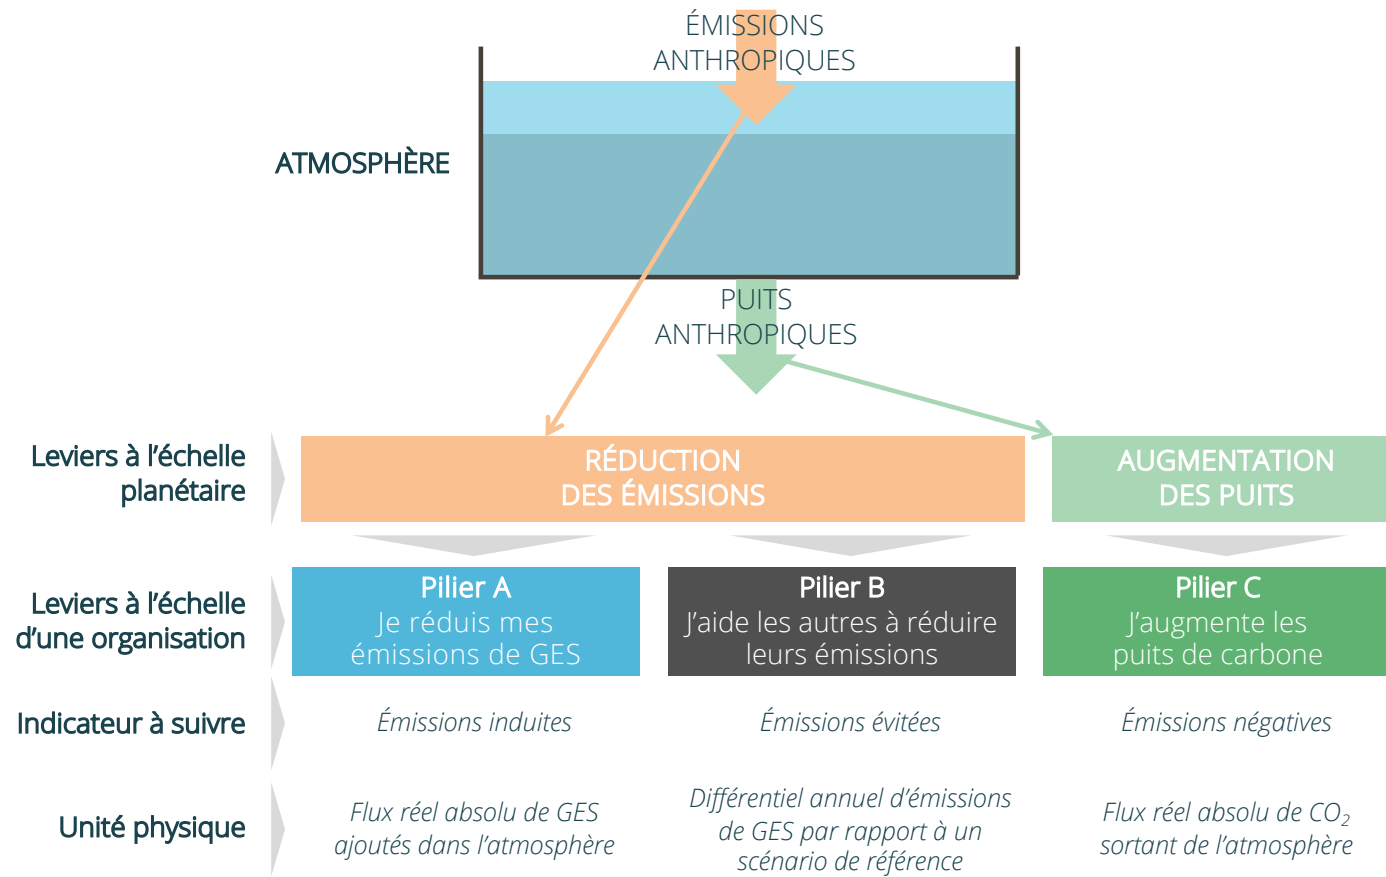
ÉMISSIONS ANTHROPIQUES

ATMOSPHÈRE

PUITS ANTHROPIQUES

Leviers à l'échelle planétaire

RÉDUCTION DES ÉMISSIONS

AUGMENTATION DES PUITS

Leviers à l'échelle d'une organisation

Pilier A
Je réduis mes émissions de GES

Pilier B
J'aide les autres à réduire leurs émissions

Pilier C
J'augmente les puits de carbone

Indicateur à suivre

Émissions induites

Émissions évitées

Émissions négatives

Unité physique

Flux réel absolu de GES ajoutés dans l'atmosphère

Différentiel annuel d'émissions de GES par rapport à un scénario de référence

Flux réel absolu de $CO_2$ sortant de l'atmosphère